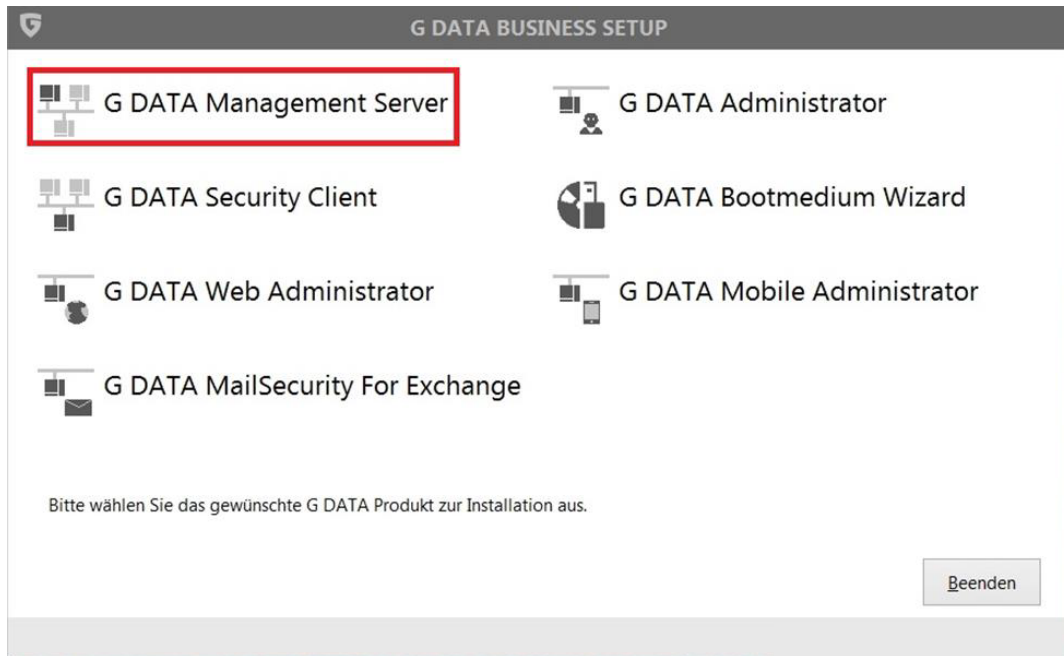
G DATA BUSINESS SETUP

G DATA Management Server

G DATA Administrator

G DATA Security Client

G DATA Bootmedium Wizard

G DATA Web Administrator

G DATA Mobile Administrator

G DATA MailSecurity For Exchange

Bitte wählen Sie das gewünschte G DATA Produkt zur Installation aus.

Beenden